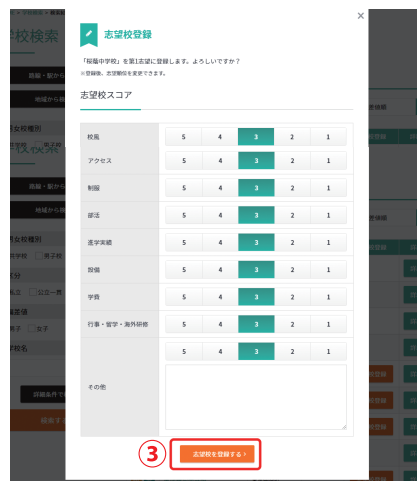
志望校登録

×

「桜蔭中学校」を第1志望に登録します。よろしいですか？

※登録後、志望順位を変更できます。

志望校スコア

| 校風 | 5 | 4 | 3 | 2 | 1 |
|---|---|---|---|---|---|
| アクセス | 5 | 4 | 3 | 2 | 1 |
| 制服 | 5 | 4 | 3 | 2 | 1 |
| 部活 | 5 | 4 | 3 | 2 | 1 |
| 進学実績 | 5 | 4 | 3 | 2 | 1 |
| 設備 | 5 | 4 | 3 | 2 | 1 |
| 学費 | 5 | 4 | 3 | 2 | 1 |
| 行事・留学・海外研修 | 5 | 4 | 3 | 2 | 1 |
| その他 | 5 | 4 | 3 | 2 | 1 |

③

志望校を登録する ›